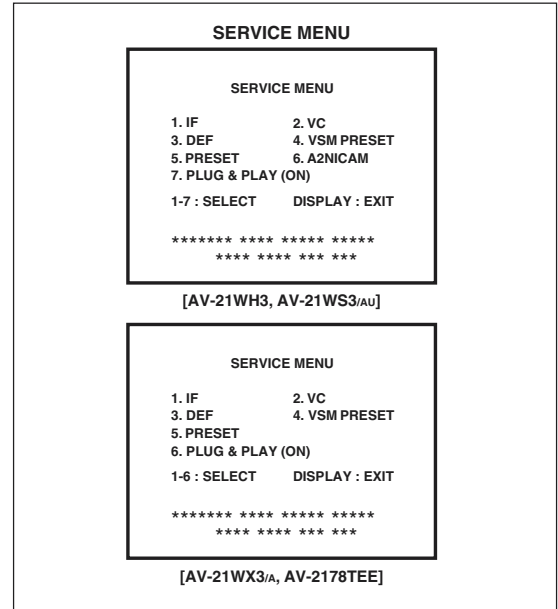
SERVICE MENU

SERVICE MENU

| | |
|---|---|
| 1. IF | 2. VC |
| 3. DEF | 4. VSM PRESET |
| 5. PRESET | 6. A2NICAM |
| 7. PLUG & PLAY (ON) | |
| 1-7 : SELECT | DISPLAY : EXIT |

******* **** ***** *****
**** **** *** ***

[AV-21WH3, AV-21WS3/AU]

SERVICE MENU

| | |
|---|---|
| 1. IF | 2. VC |
| 3. DEF | 4. VSM PRESET |
| 5. PRESET | |
| 6. PLUG & PLAY (ON) | |
| 1-6 : SELECT | DISPLAY : EXIT |

******* **** ***** *****
**** **** *** ***

[AV-21WX3/A, AV-2178TEE]